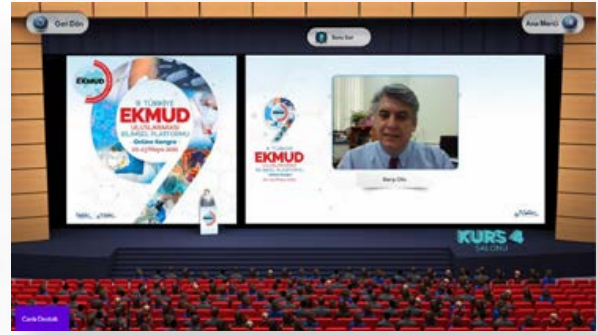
Geri Dön

Soru Sor

Ana Menü

EKMUD

9. TÜRKİYE
EKMUD
ULUSLARARASI BİLİMSEL PLATFORMU
Online Kongre
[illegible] Mayıs 2021

9. TÜRKİYE
EKMUD
ULUSLARARASI BİLİMSEL PLATFORMU
Online Kongre

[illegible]

KURS 4
SALONU

Canlı Destek